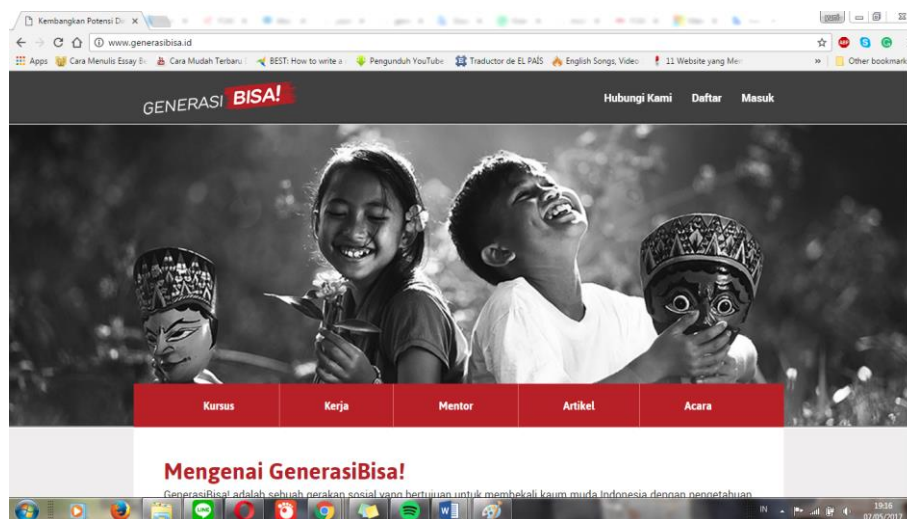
Kembangkan Potensi Di ×

www.generasibisa.id

Apps Cara Menulis Essay B Cara Mudah Terbaru BEST: How to write a Pengunduh YouTube Traductor de EL PAÍS English Songs, Video 11 Website yang Me » Other bookmarks

GENERASI BISA!

Hubungi Kami Daftar Masuk

Kursus Kerja Mentor Artikel Acara

Mengenai GenerasiBisa!

GenerasiBisa! adalah sebuah gerakan sosial yang bertujuan untuk membekali kaum muda Indonesia dengan pengetahuan

IN 19:16 07/05/2017